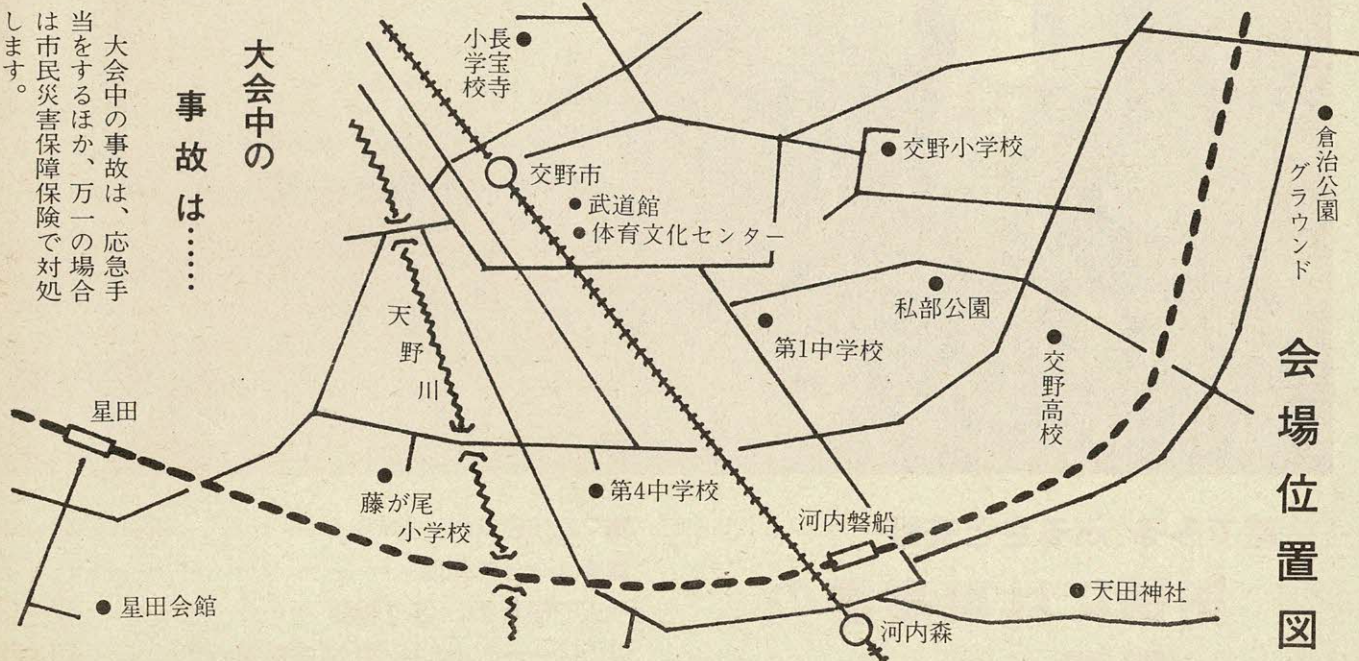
大会中の事故は……

大会中の事故は、応急手当をするほか、万一の場合は市民災害保障保険で対処します。

会場位置図

長宝寺小学校

交野市

武道館

体育文化センター

交野小学校

倉治公園グラウンド

私部公園

第1中学校

交野高校

天野川

星田

藤が尾小学校

第4中学校

河内磐船

天田神社

星田会館

河内森